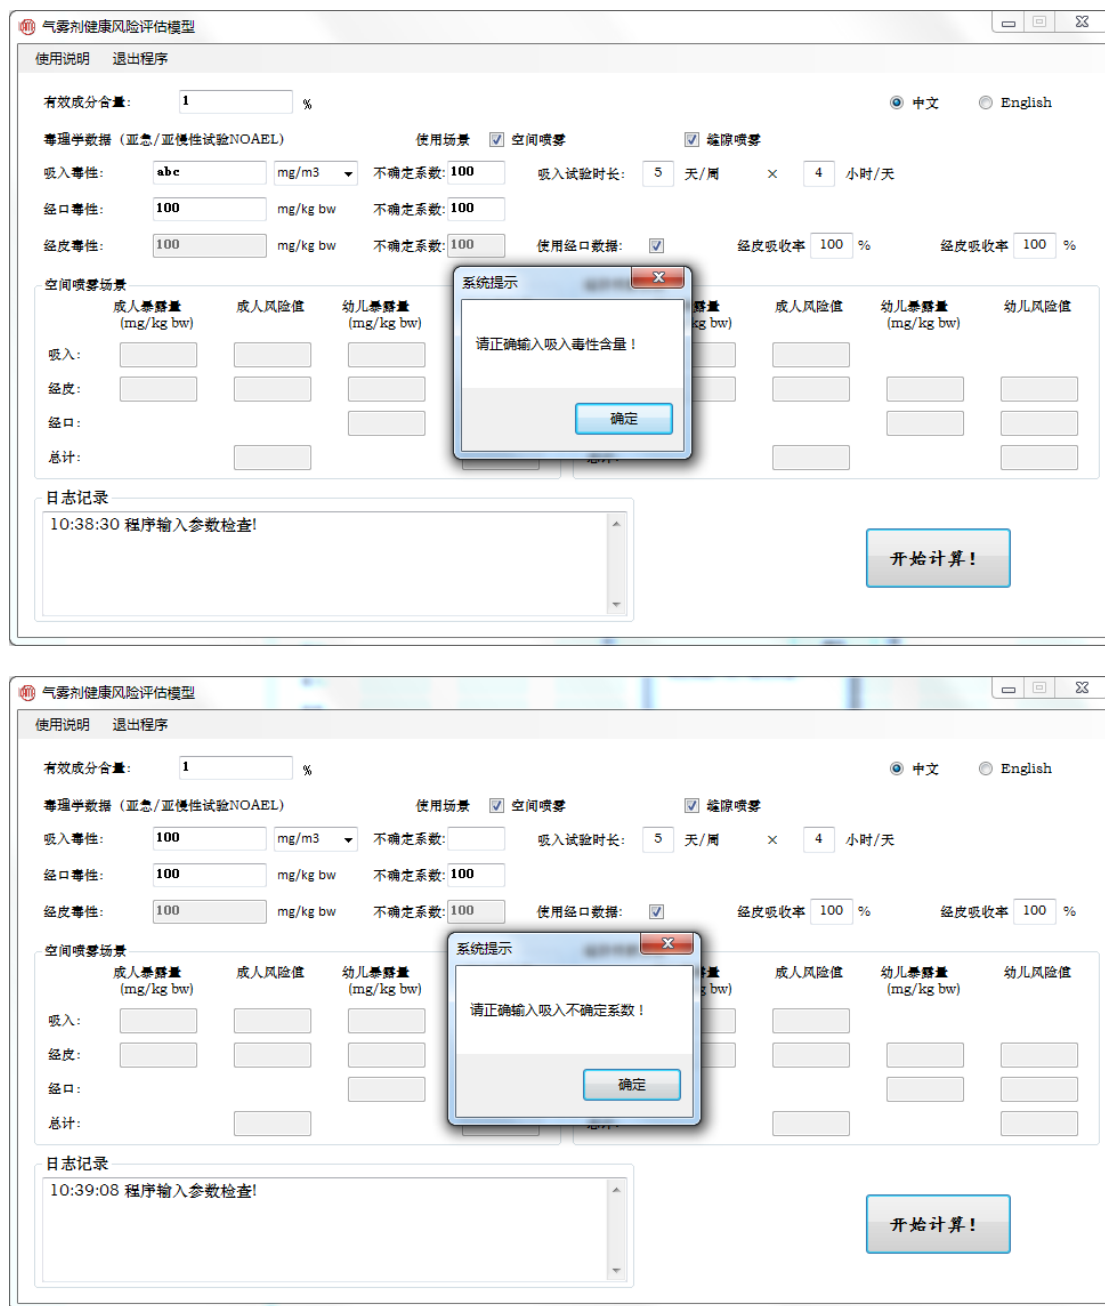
气雾剂健康风险评估模型

使用说明 退出程序

有效成分含量: 1 %

中文 English

毒理学数据（亚急/亚慢性试验NOAEL） 使用场景 空间喷雾 缝隙喷雾

吸入毒性: abc mg/m3 不确定系数: 100 吸入试验时长: 5 天/周 × 4 小时/天

经口毒性: 100 mg/kg bw 不确定系数: 100

经皮毒性: 100 mg/kg bw 不确定系数: 100 使用经口数据: 经皮吸收率 100 % 经皮吸收率 100 %

空间喷雾场景

成人暴露量 (mg/kg bw) 成人风险值 幼儿暴露量 (mg/kg bw)

吸入:
经皮:
经口:
总计:

量 kg bw) 成人风险值 幼儿暴露量 (mg/kg bw) 幼儿风险值

系统提示

请正确输入吸入毒性含量！

确定

日志记录

10:38:30 程序输入参数检查!

开始计算！

气雾剂健康风险评估模型

使用说明 退出程序

有效成分含量: 1 %

中文 English

毒理学数据（亚急/亚慢性试验NOAEL） 使用场景 空间喷雾 缝隙喷雾

吸入毒性: 100 mg/m3 不确定系数: 吸入试验时长: 5 天/周 × 4 小时/天

经口毒性: 100 mg/kg bw 不确定系数: 100

经皮毒性: 100 mg/kg bw 不确定系数: 100 使用经口数据: 经皮吸收率 100 % 经皮吸收率 100 %

空间喷雾场景

成人暴露量 (mg/kg bw) 成人风险值 幼儿暴露量 (mg/kg bw)

吸入:
经皮:
经口:
总计:

量 kg bw) 成人风险值 幼儿暴露量 (mg/kg bw) 幼儿风险值

系统提示

请正确输入吸入不确定系数！

确定

日志记录

10:39:08 程序输入参数检查!

开始计算！